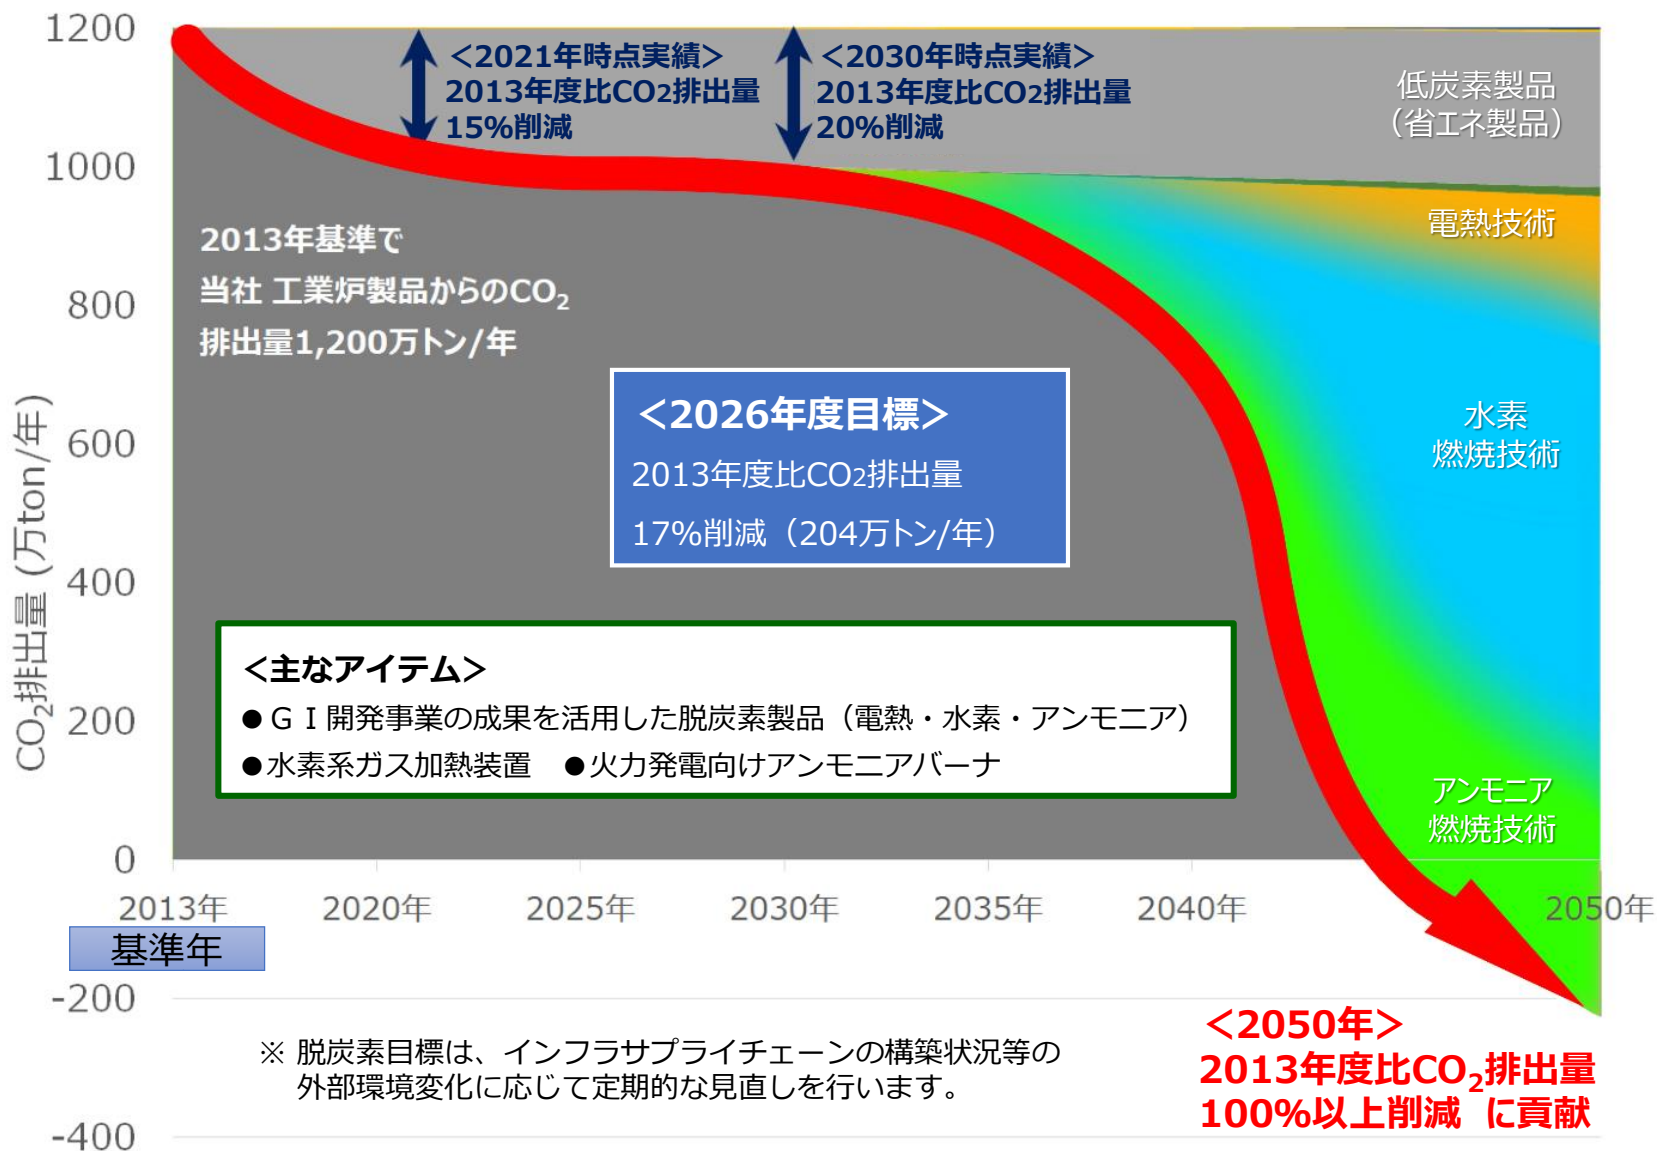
1200
1000
800
600
400
200
0
-200
-400

$CO_2$排出量（万ton/年）

<2021年時点実績>
2013年度比CO2排出量
15%削減

<2030年時点実績>
2013年度比CO2排出量
20%削減

低炭素製品
（省エネ製品）

電熱技術

2013年基準で
当社 工業炉製品からの$CO_2$
排出量1,200万トン/年

<2026年度目標>
2013年度比CO2排出量
17%削減（204万トン/年）

水素
燃焼技術

<主なアイテム>
●ＧＩ開発事業の成果を活用した脱炭素製品（電熱・水素・アンモニア）
●水素系ガス加熱装置　●火力発電向けアンモニアバーナ

アンモニア
燃焼技術

2013年
基準年
2020年
2025年
2030年
2035年
2040年
2050年

※ 脱炭素目標は、インフラサプライチェーンの構築状況等の外部環境変化に応じて定期的な見直しを行います。

<2050年>
2013年度比$CO_2$排出量
100%以上削減　に貢献